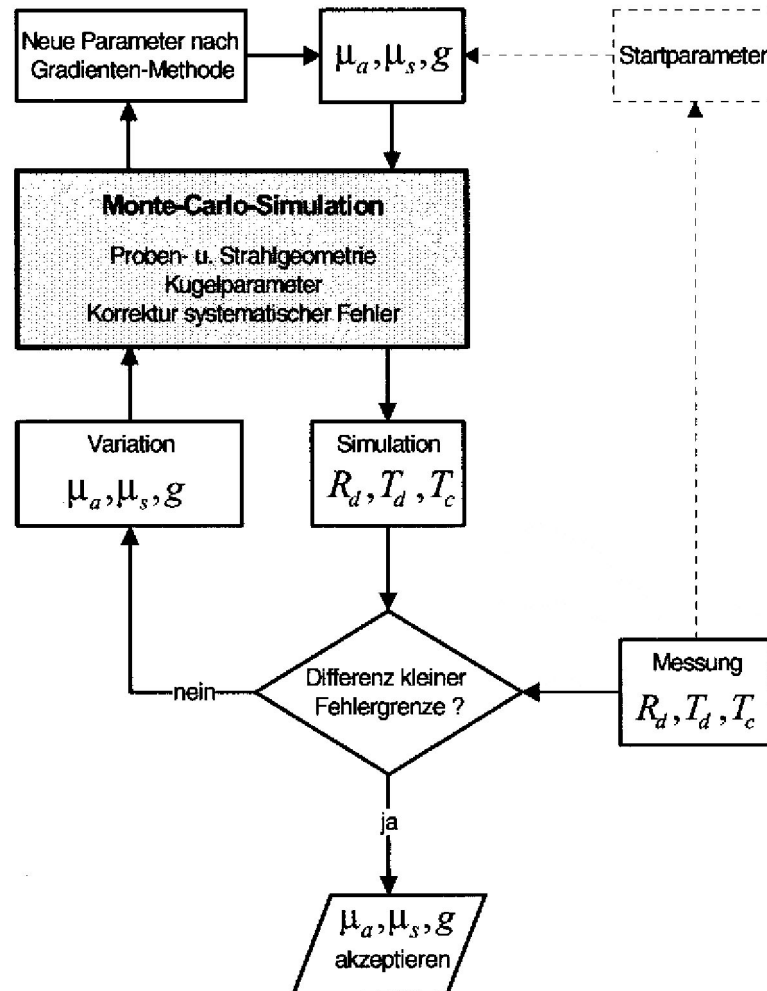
Neue Parameter nach Gradienten-Methode

$\mu_a, \mu_s, g$

Startparameter

Monte-Carlo-Simulation

Proben- u. Strahlgeometrie
Kugelparameter
Korrektur systematischer Fehler

Variation
$\mu_a, \mu_s, g$

Simulation
$R_d, T_d, T_c$

nein

Differenz kleiner Fehlergrenze ?

Messung
$R_d, T_d, T_c$

ja

$\mu_a, \mu_s, g$
akzeptieren